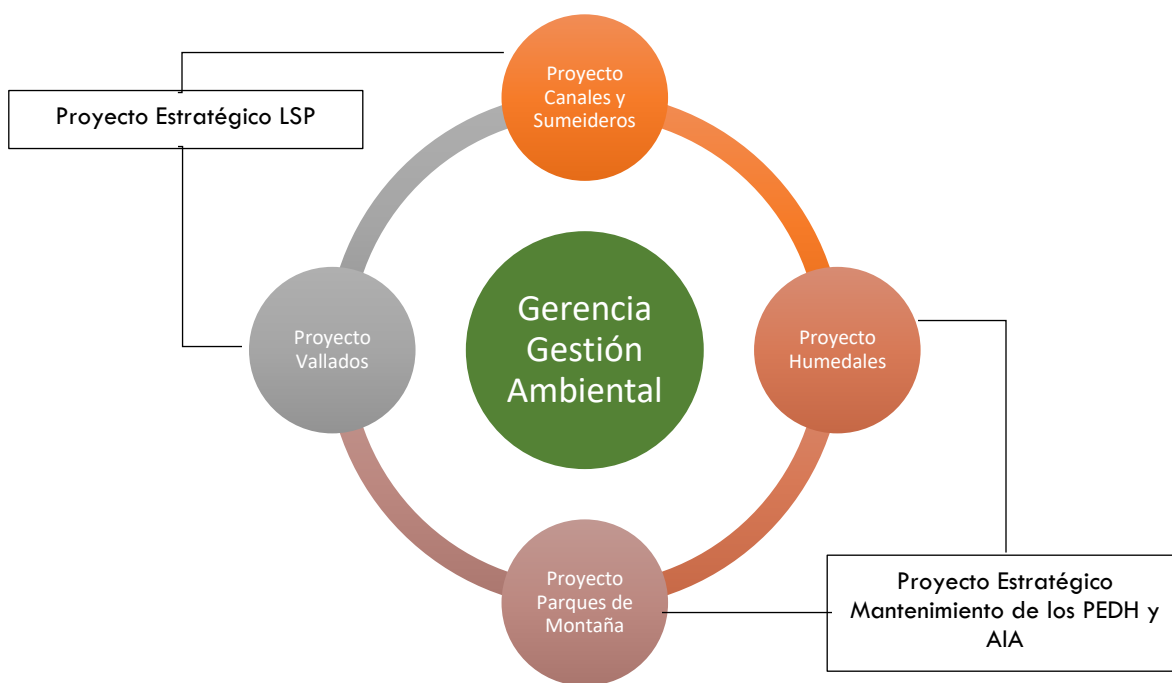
Proyecto Estratégico LSP

Proyecto Canales y Sumeideros

Gerencia Gestión Ambiental

Proyecto Vallados

Proyecto Humedales

Proyecto Parques de Montaña

Proyecto Estratégico Mantenimiento de los PEDH y AIA